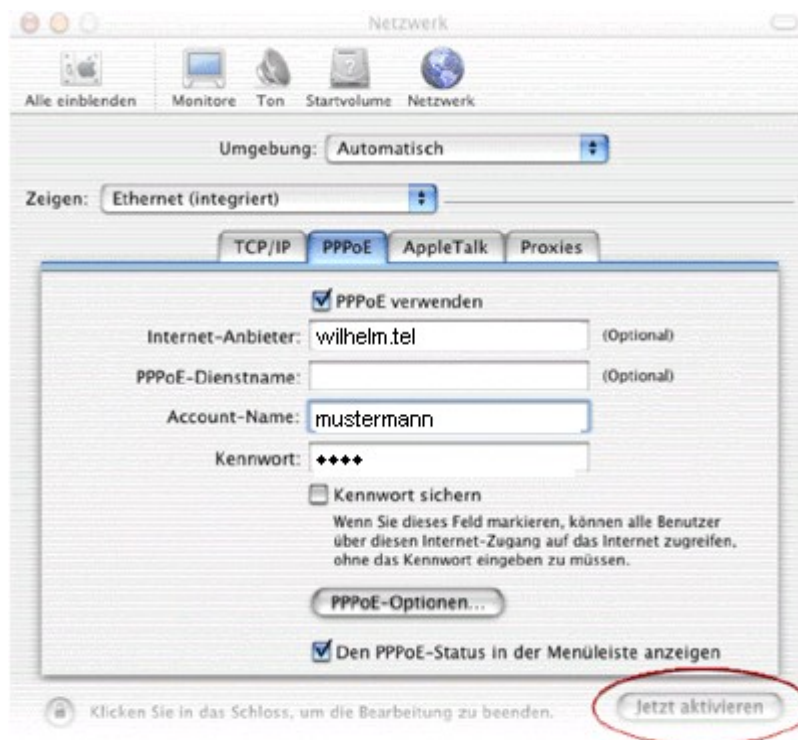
Netzwerk

Alle einblenden Monitore Ton Startvolume Netzwerk

Umgebung: Automatisch

Zeigen: Ethernet (integriert)

TCP/IP PPPoE AppleTalk Proxies

PPPoE verwenden

Internet-Anbieter: wilhelm.tel (Optional)

PPPoE-Dienstname: (Optional)

Account-Name: mustermann

Kennwort: ••••

Kennwort sichern

Wenn Sie dieses Feld markieren, können alle Benutzer über diesen Internet-Zugang auf das Internet zugreifen, ohne das Kennwort eingeben zu müssen.

PPPoE-Optionen...

Den PPPoE-Status in der Menüleiste anzeigen

Klicken Sie in das Schloss, um die Bearbeitung zu beenden.

Jetzt aktivieren